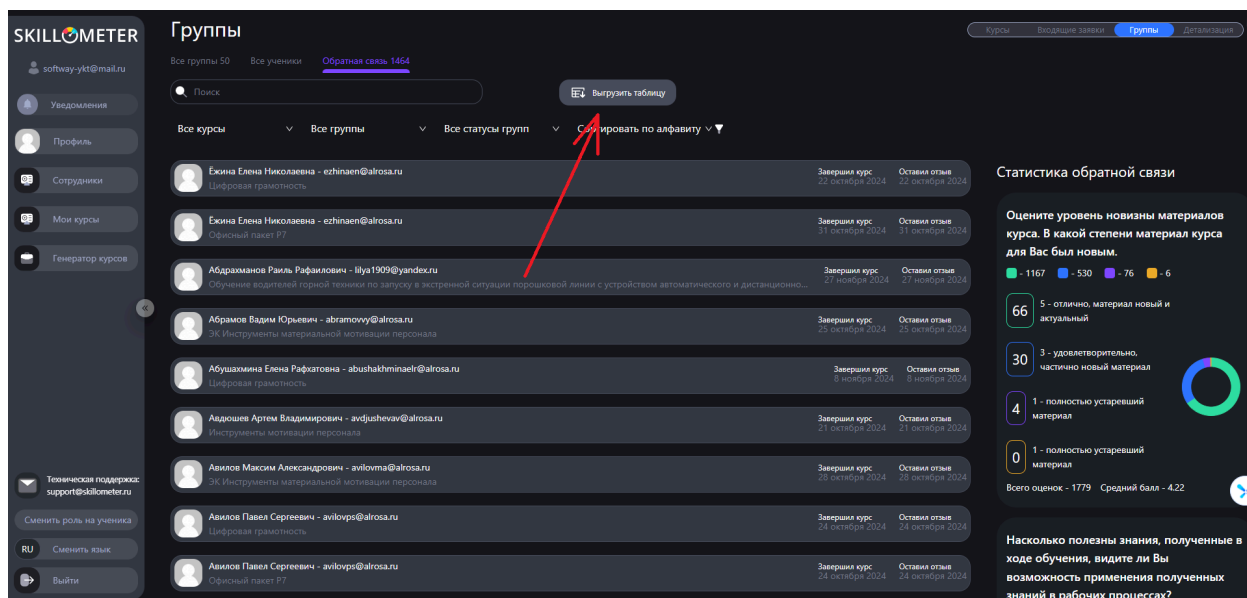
SKILLOMETER

softway-ykt@mail.ru

Уведомления

Профиль

Сотрудники

Мои курсы

Генератор курсов

Техническая поддержка: support@skillometer.ru

Сменить роль на ученика

RU Сменить язык

Выйти

Группы

Все группы 50 Все ученики Обратная связь 1464

Курсы Входящие заявки Группы Детализация

Поиск

Выгрузить таблицу

Все курсы Все группы Все статусы групп Сортировать по алфавиту

Ёжина Елена Николаевна - ezhinaen@alrosa.ru
Цифровая грамотность
Завершил курс 22 октября 2024 Оставил отзыв 22 октября 2024

Ёжина Елена Николаевна - ezhinaen@alrosa.ru
Офисный пакет Р7
Завершил курс 31 октября 2024 Оставил отзыв 31 октября 2024

Абдрахманов Раиль Рафаилович - lilya1909@yandex.ru
Обучение водителей горной техники по запуску в экстренной ситуации порошковой линии с устройством автоматического и дистанционно...
Завершил курс 27 ноября 2024 Оставил отзыв 27 ноября 2024

Абрамов Вадим Юрьевич - abramovvy@alrosa.ru
ЭК Инструменты материальной мотивации персонала
Завершил курс 25 октября 2024 Оставил отзыв 25 октября 2024

Абушахмина Елена Рафхатовна - abushakhminaelr@alrosa.ru
Цифровая грамотность
Завершил курс 8 ноября 2024 Оставил отзыв 8 ноября 2024

Авдюшев Артем Владимирович - avdjushevav@alrosa.ru
Инструменты мотивации персонала
Завершил курс 21 октября 2024 Оставил отзыв 21 октября 2024

Авилов Максим Александрович - avilovma@alrosa.ru
ЭК Инструменты материальной мотивации персонала
Завершил курс 28 октября 2024 Оставил отзыв 28 октября 2024

Авилов Павел Сергеевич - avilovps@alrosa.ru
Цифровая грамотность
Завершил курс 24 октября 2024 Оставил отзыв 24 октября 2024

Авилов Павел Сергеевич - avilovps@alrosa.ru
Офисный пакет Р7
Завершил курс 24 октября 2024 Оставил отзыв 24 октября 2024

Статистика обратной связи

Оцените уровень новизны материалов курса. В какой степени материал курса для Вас был новым.

- 1167 - 530 - 76 - 6

66 5 - отлично, материал новый и актуальный

30 3 - удовлетворительно, частично новый материал

4 1 - полностью устаревший материал

0 1 - полностью устаревший материал

Всего оценок - 1779 Средний балл - 4.22

Насколько полезны знания, полученные в ходе обучения, видите ли Вы возможность применения полученных знаний в рабочих процессах?